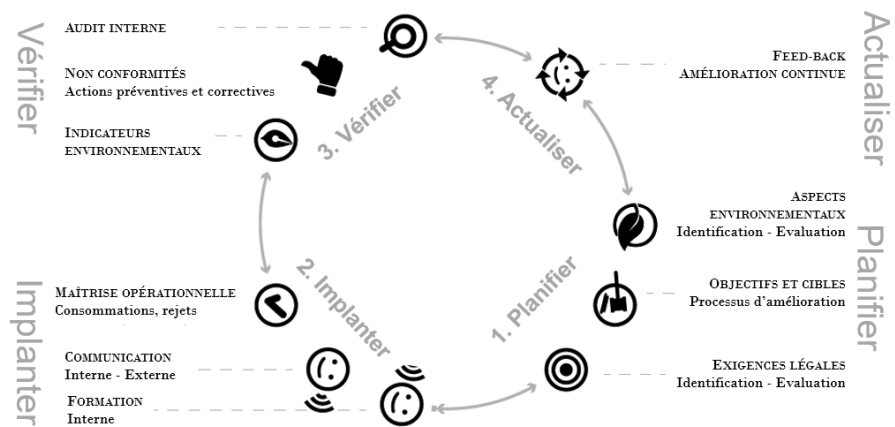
Vérifier

AUDIT INTERNE

NON CONFORMITÉS
Actions préventives et correctives

INDICATEURS ENVIRONNEMENTAUX

3. Vérifier

4. Actualiser

Actualiser

FEED-BACK
AMÉLIORATION CONTINUE

ASPECTS ENVIRONNEMENTAUX
Identification - Evaluation

Planifier

OBJECTIFS ET CIBLES
Processus d'amélioration

1. Planifier

EXIGENCES LÉGALES
Identification - Evaluation

2. Implanter

Implanter

MAÎTRISE OPÉRATIONNELLE
Consommations, rejets

COMMUNICATION
Interne - Externe

FORMATION
Interne